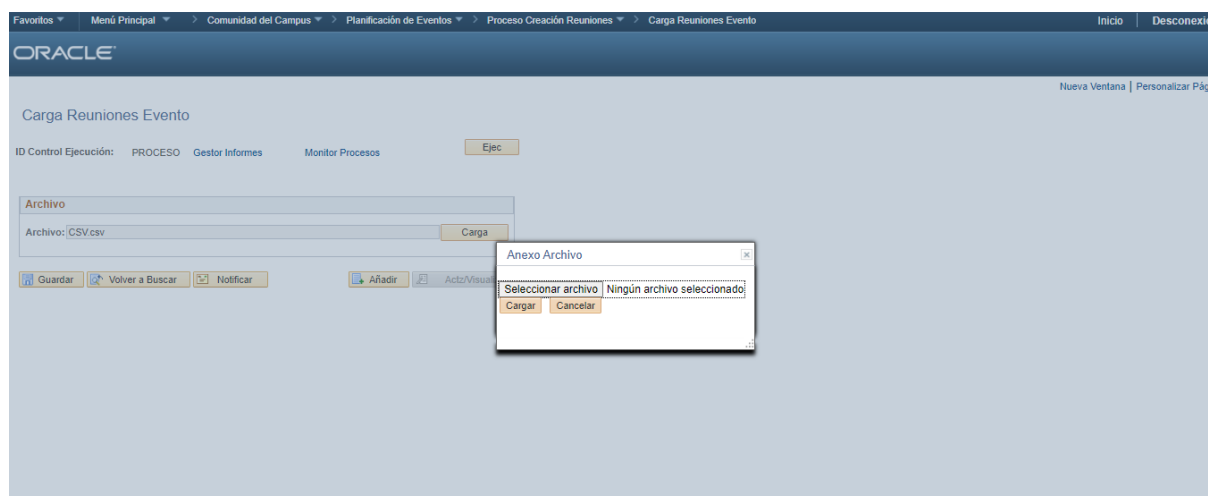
Favoritos Menú Principal > Comunidad del Campus > Planificación de Eventos > Proceso Creación Reuniones > Carga Reuniones Evento

Inicio Desconexi

ORACLE

Nueva Ventana | Personalizar Pág

Carga Reuniones Evento

ID Control Ejecución: PROCESO Gestor Informes Monitor Procesos Ejec

Archivo

Archivo: CSV.csv Carga

Guardar Volver a Buscar Notificar Añadir Actz/Visual

Anexo Archivo

Seleccionar archivo Ningún archivo seleccionado

Cargar Cancelar